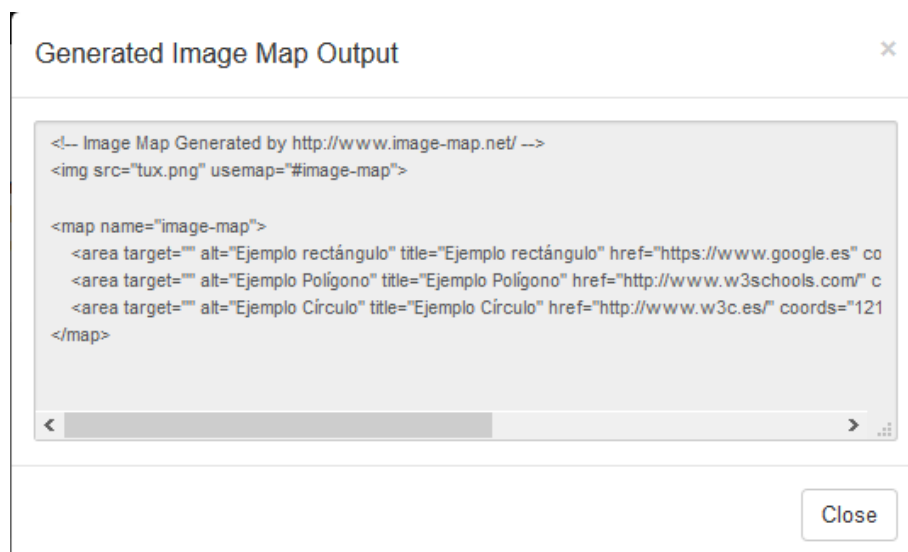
Generated Image Map Output

×

<!-- Image Map Generated by http://www.image-map.net/ -->
<img src="tux.png" usemap="#image-map">

<map name="image-map">
<area target="" alt="Ejemplo rectángulo" title="Ejemplo rectángulo" href="https://www.google.es" co
<area target="" alt="Ejemplo Polígono" title="Ejemplo Polígono" href="http://www.w3schools.com/" c
<area target="" alt="Ejemplo Círculo" title="Ejemplo Círculo" href="http://www.w3c.es/" coords="121
</map>

<

>

Close